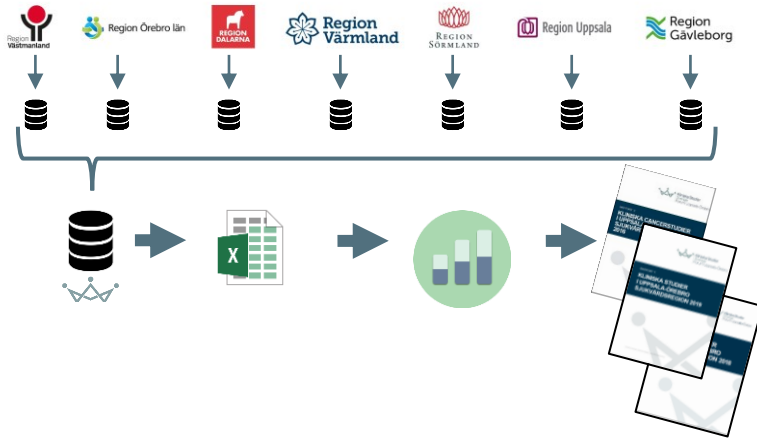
Region Västmanland

Region Örebro län

REGION DALARNA

Region Värmland

REGION SÖRMLAND

Region Uppsala

Region Gävleborg

X

KLINISKA CANCERSTUDIER I UPPSALA-ÖREBRO SJUKVÅRDSREGION 2019

KLINISKA STUDIER I UPPSALA-ÖREBRO SJUKVÅRDSREGION 2019

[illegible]